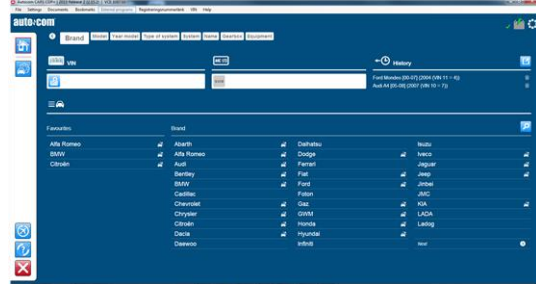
File Settings Documents Bookmarks Registreringsnummer VIN Help

auto⊙com

Brand | Model | Year model | Type of system | System | Name | Gearbox | Equipment

VIN

History

Ford Mondeo [00-07] (2004 (VIN 11 = 4))
Audi A4 [05-08] (2007 (VIN 10 = 7))

Favourites
Alfa Romeo
BMW
Citroën

Brand

| | | |
|---|---|---|
| Abarth | Daihatsu | Isuzu |
| Alfa Romeo | Dodge | Iveco |
| Audi | Ferrari | Jaguar |
| Bentley | Fiat | Jeep |
| BMW | Ford | Jinbei |
| Cadillac | Foton | JMC |
| Chevrolet | Gaz | KIA |
| Chrysler | GWM | LADA |
| Citroën | Honda | Ladog |
| Dacia | Hyundai | |
| Daewoo | Infiniti | Next |